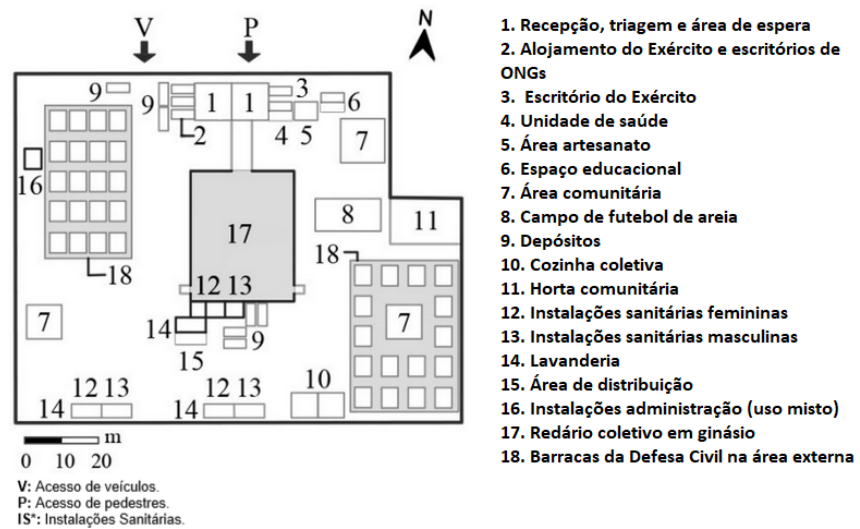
V P N

9 9 1 1 3 6 2 4 5 7 16 17 8 11 18 18 12 13 7 7 14 9 15 10 12 13 12 13 14 14

m
0 10 20

V: Acesso de veículos.
P: Acesso de pedestres.
IS*: Instalações Sanitárias.

1. Recepção, triagem e área de espera
2. Alojamento do Exército e escritórios de ONGs
3. Escritório do Exército
4. Unidade de saúde
5. Área artesanato
6. Espaço educacional
7. Área comunitária
8. Campo de futebol de areia
9. Depósitos
10. Cozinha coletiva
11. Horta comunitária
12. Instalações sanitárias femininas
13. Instalações sanitárias masculinas
14. Lavanderia
15. Área de distribuição
16. Instalações administração (uso misto)
17. Redário coletivo em ginásio
18. Barracas da Defesa Civil na área externa